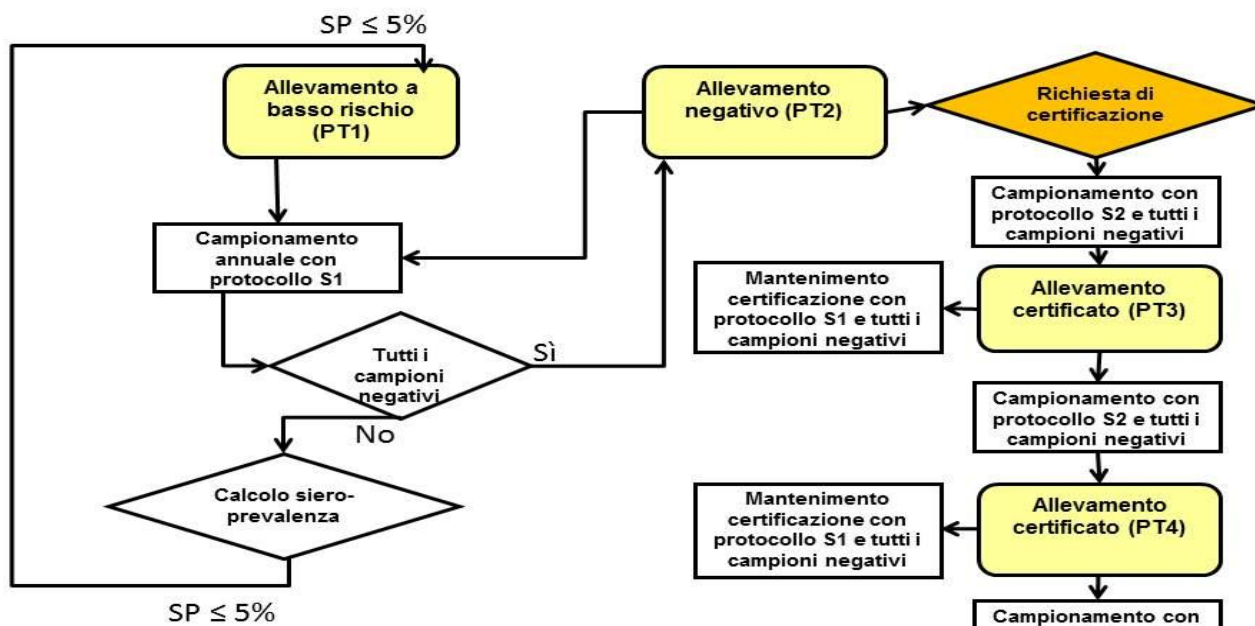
SP ≤ 5%

Allevamento a basso rischio (PT1)

Campionamento annuale con protocollo S1

Tutti i campioni negativi

Sì

No

Calcolo siero-prevalenza

SP ≤ 5%

Allevamento negativo (PT2)

Richiesta di certificazione

Campionamento con protocollo S2 e tutti i campioni negativi

Mantenimento certificazione con protocollo S1 e tutti i campioni negativi

Allevamento certificato (PT3)

Campionamento con protocollo S2 e tutti i campioni negativi

Mantenimento certificazione con protocollo S1 e tutti i campioni negativi

Allevamento certificato (PT4)

Campionamento con